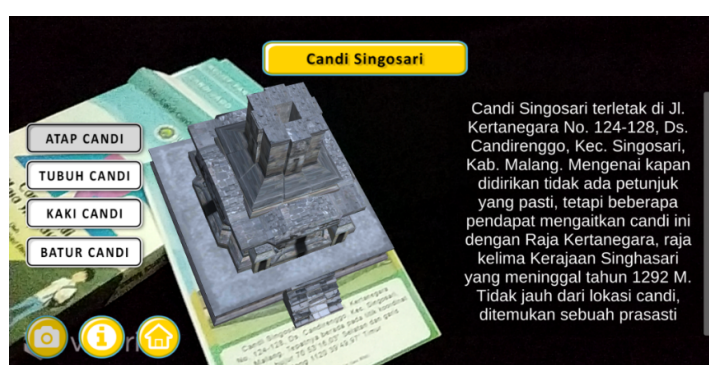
Candi Singosari

ATAP CANDI
TUBUH CANDI
KAKI CANDI
BATUR CANDI

Candi Singosari terletak di Jl. Kertanegara No. 124-128, Ds. Candirenggo, Kec. Singosari, Kab. Malang. Mengenai kapan didirikan tidak ada petunjuk yang pasti, tetapi beberapa pendapat mengaitkan candi ini dengan Raja Kertanegara, raja kelima Kerajaan Singhasari yang meninggal tahun 1292 M. Tidak jauh dari lokasi candi, ditemukan sebuah prasasti

Candi Singosari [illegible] Ds. Candirenggo, Kec. Singosari, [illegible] No. 124-128, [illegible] Malang. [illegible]